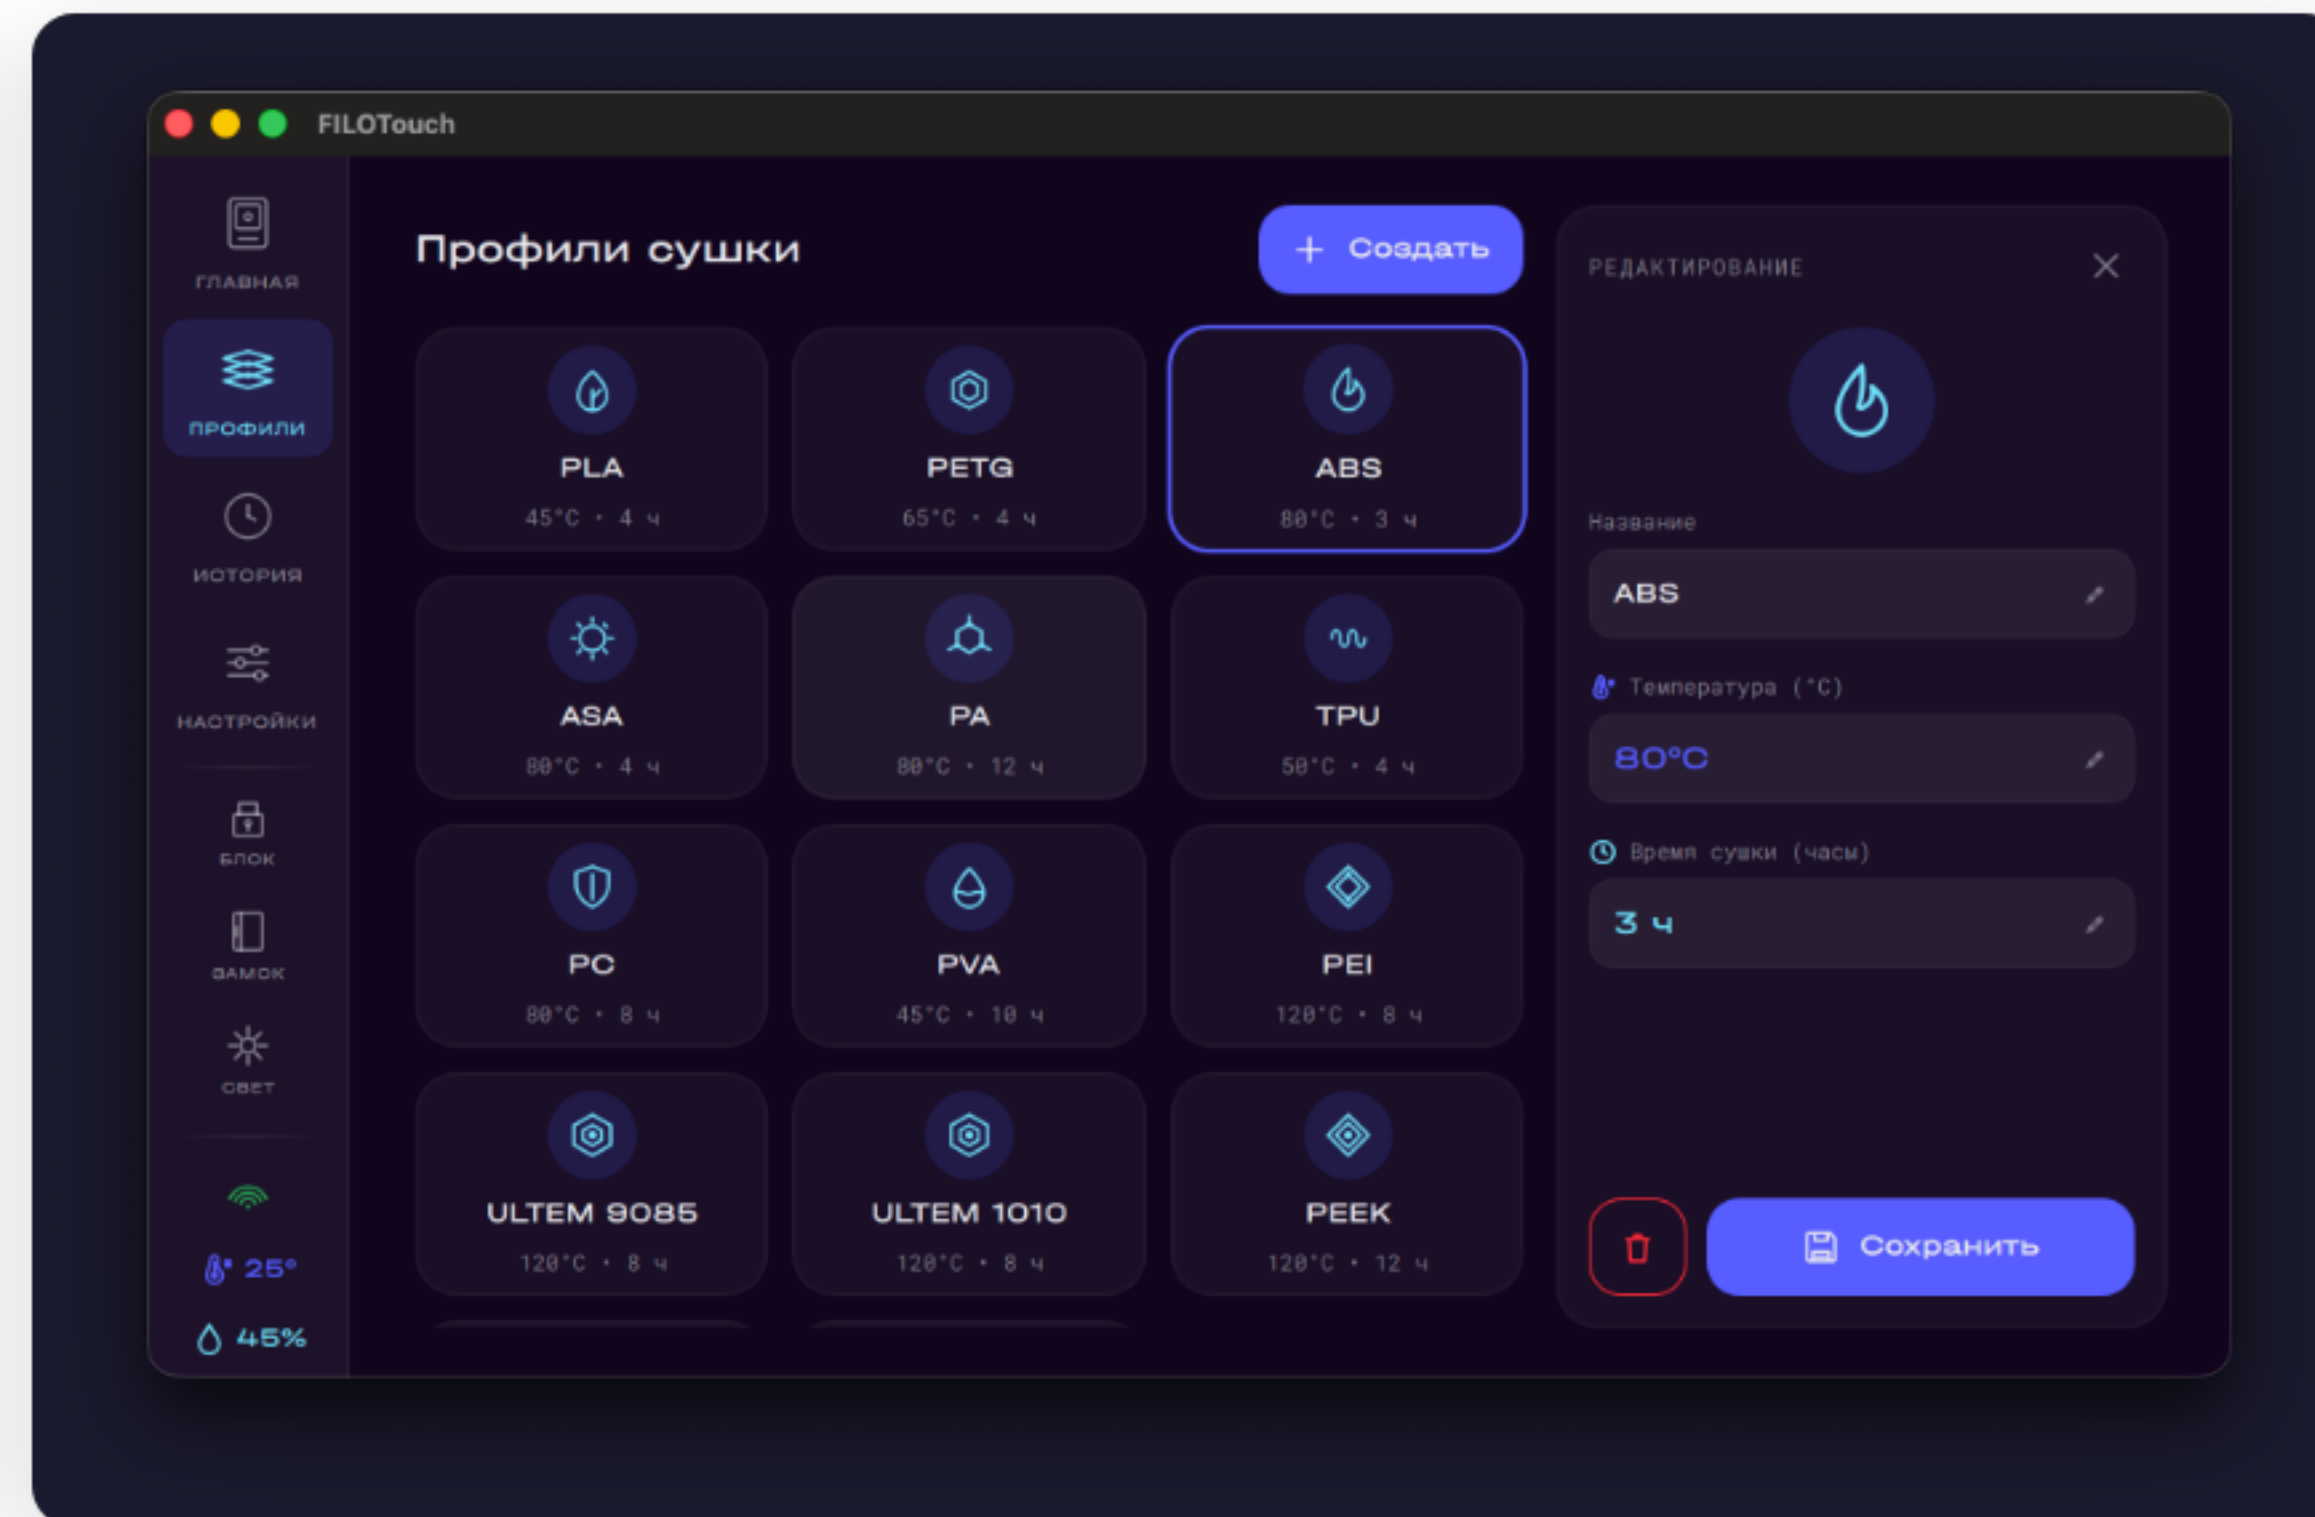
FILOTouch

ГЛАВНАЯ
ПРОФИЛИ
ИСТОРИЯ
НАСТРОЙКИ
БЛОК
ЗАМОК
СВЕТ
25°
45%

Профили сушки

+ Создать

PLA
45°C • 4 ч

PETG
65°C • 4 ч

ABS
80°C • 3 ч

ASA
80°C • 4 ч

PA
80°C • 12 ч

TPU
50°C • 4 ч

PC
80°C • 8 ч

PVA
45°C • 10 ч

PEI
120°C • 8 ч

ULTEM 9085
120°C • 8 ч

ULTEM 1010
120°C • 8 ч

PEEK
120°C • 12 ч

РЕДАКТИРОВАНИЕ

Название
ABS

Температура (°C)
80°C

Время сушки (часы)
3 ч

Сохранить